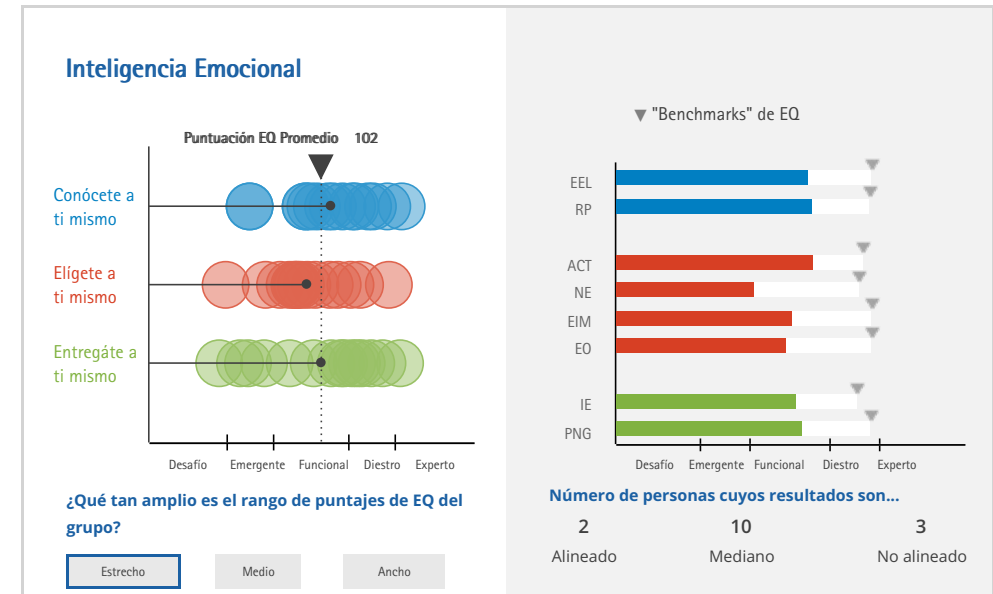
Inteligencia Emocional

Puntuación EQ Promedio 102

Conócete a ti mismo

Elígete a ti mismo

Entregáte a ti mismo

Desafío Emergente Funcional Diestro Experto

¿Qué tan amplio es el rango de puntajes de EQ del grupo?

Estrecho Medio Ancho

"Benchmarks" de EQ

EEL
RP
ACT
NE
EIM
EO
IE
PNG

Desafío Emergente Funcional Diestro Experto

Número de personas cuyos resultados son...

2
Alineado

10
Mediano

3
No alineado